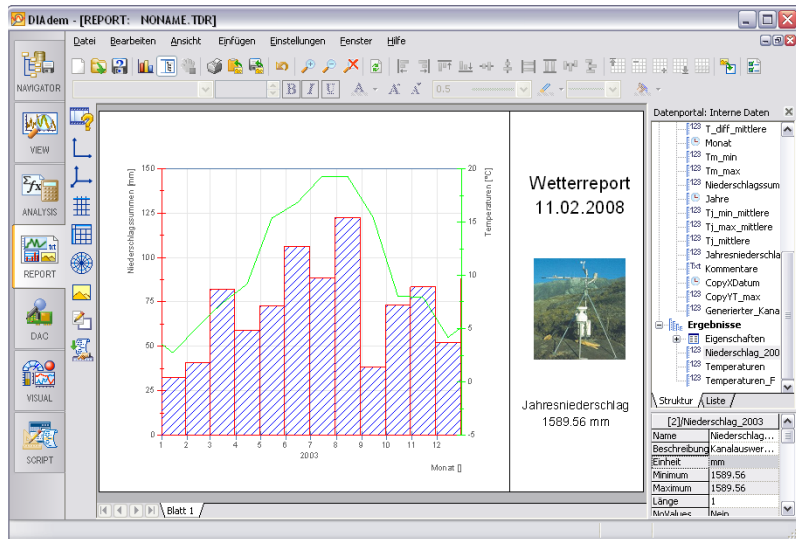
DIAdem - [REPORT: NONAME.TDR]

Datei Bearbeiten Ansicht Einfügen Einstellungen Fenster Hilfe

NAVIGATOR
VIEW
ANALYSIS
REPORT
DAC
VISUAL
SCRIPT

0.5

Niederschlagssummen [mm]
Temperaturen [°C]

150
125
100
75
50
25
0

20
15
10
5
0
-5

1 2 3 4 5 6 7 8 9 10 11 12
2003
Monat []

Wetterreport
11.02.2008

Jahresniederschlag
1589.56 mm

Blatt 1

Datenportal: Interne Daten
T_diff_mittlere
Monat
Tm_min
Tm_max
Niederschlagssum
Jahre
Tj_min_mittlere
Tj_max_mittlere
Tj_mittlere
Jahresniederschla
Kommentare
CopyXDatum
CopyYT_max
Generierter_Kana
Ergebnisse
Eigenschaften
Niederschlag_200
Temperaturen
Temperaturen_F

Struktur Liste

[2]/Niederschlag_2003

| Name | Niederschlag... |
|---|---|
| Beschreibung | Kanalauswer... |
| Einheit | mm |
| Minimum | 1589.56 |
| Maximum | 1589.56 |
| Länge | 1 |
| NoValues | Nein |